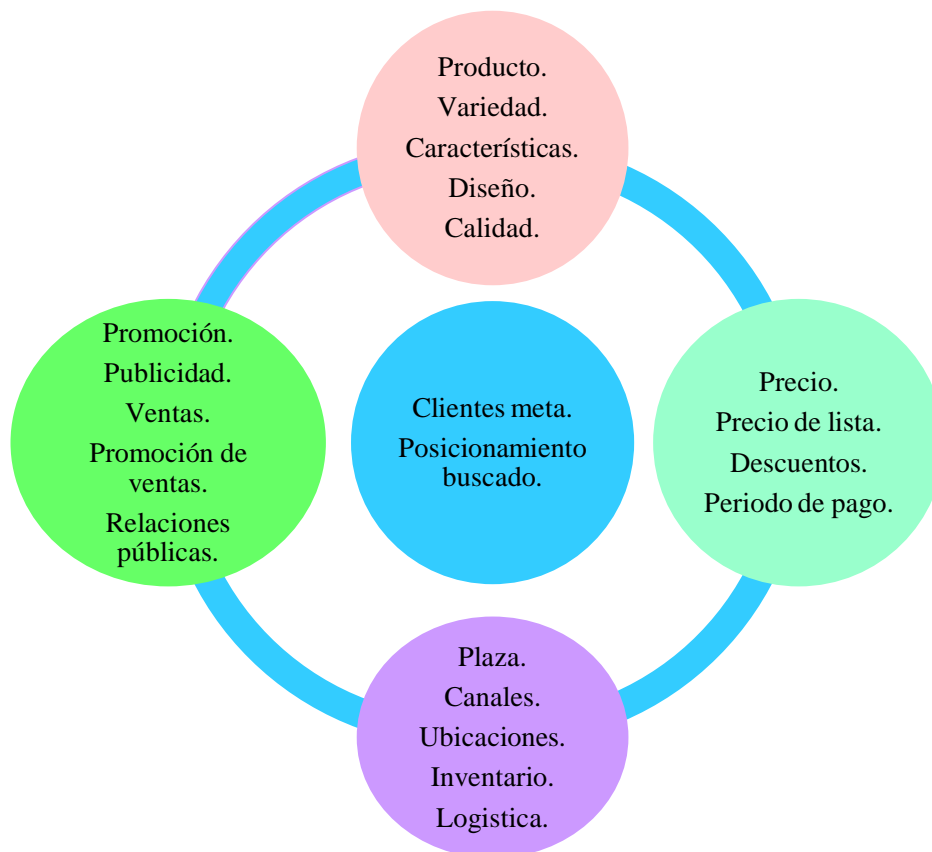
Producto.
Variedad.
Características.
Diseño.
Calidad.

Promoción.
Publicidad.
Ventas.
Promoción de ventas.
Relaciones públicas.

Clientes meta.
Posicionamiento buscado.

Precio.
Precio de lista.
Descuentos.
Periodo de pago.

Plaza.
Canales.
Ubicaciones.
Inventario.
Logistica.